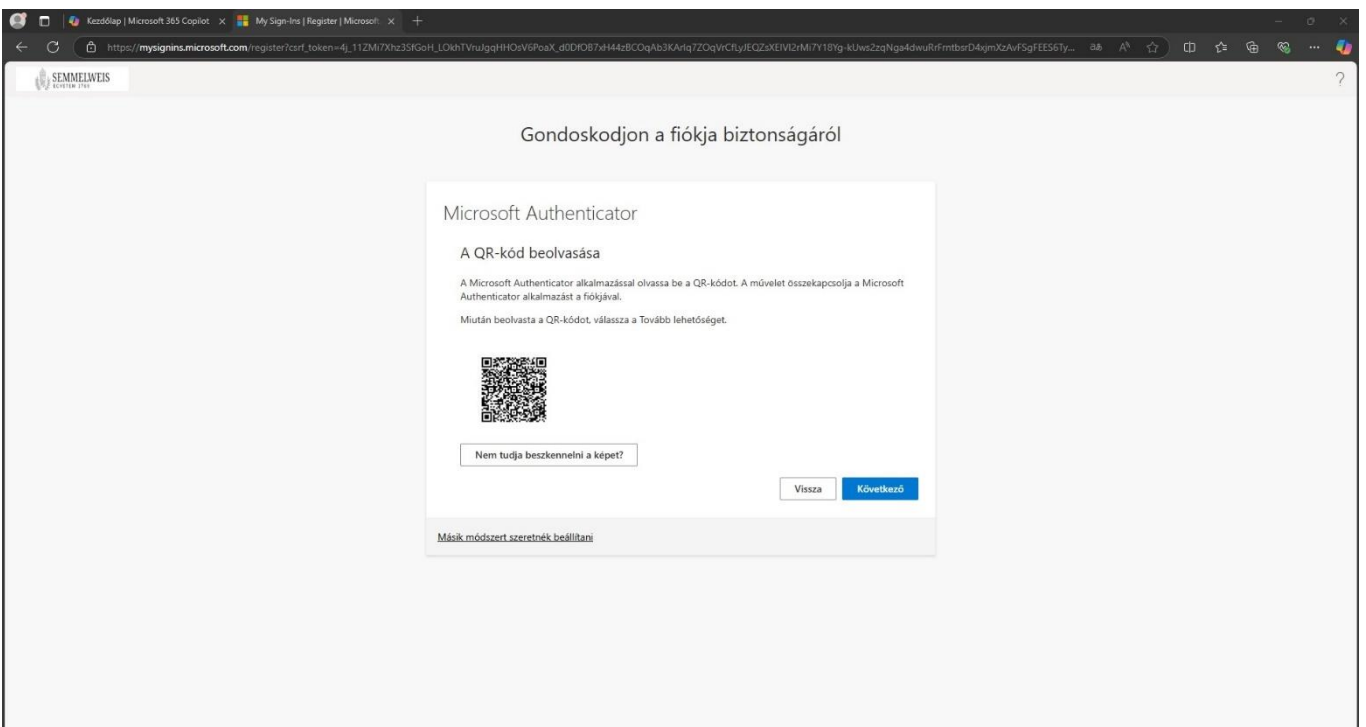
Kezdőlap | Microsoft 365 Copilot ×
My Sign-Ins | Register | Microsoft ×
+

https://mysignins.microsoft.com/register?csrf_token=4j_11ZMi7Xhz3SfGoH_LOkhTVruJgqHHOsV6PoaX_d0DfOB7xH44zBCOqAb3KArlq7ZOqVrCfLyJEQZsXElVI2rMi7Y18Yg-kUws2zqNga4dwuRrFmtbsrD4xjmXzAvFSgFEES6Ty...

SEMMELWEIS EGYETEM 1769

?

Gondoskodjon a fiókja biztonságáról

Microsoft Authenticator

A QR-kód beolvasása

A Microsoft Authenticator alkalmazással olvassa be a QR-kódot. A művelet összekapcsolja a Microsoft Authenticator alkalmazást a fiókjával.

Miután beolvasta a QR-kódot, válassza a Tovább lehetőséget.

Nem tudja beszkennelni a képet?

Vissza
Következő

Másik módszert szeretnék beállítani